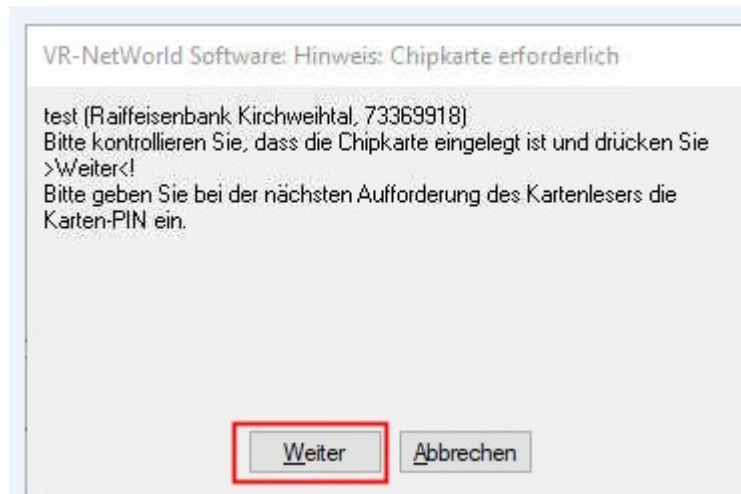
VR-NetWorld Software: Hinweis: Chipkarte erforderlich

test (Raiffeisenbank Kirchweihtal, 73369918)
Bitte kontrollieren Sie, dass die Chipkarte eingelegt ist und drücken Sie >Weiter<!
Bitte geben Sie bei der nächsten Aufforderung des Kartenlesers die Karten-PIN ein.

Weiter

Abbrechen